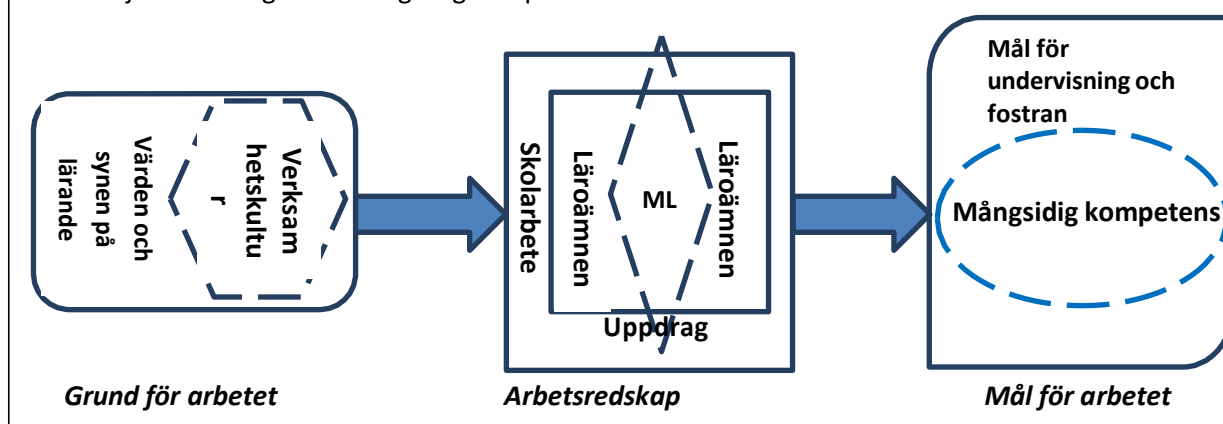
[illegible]

Värden och synen på lärande

Verksamhetskultur

Skolarbete

Läroämnen

ML

Läroämnen

Uppdrag

Mål för undervisning och fostran

Mångsidig kompetens

*Grund för arbetet*

*Arbetsredskap*

*Mål för arbetet*